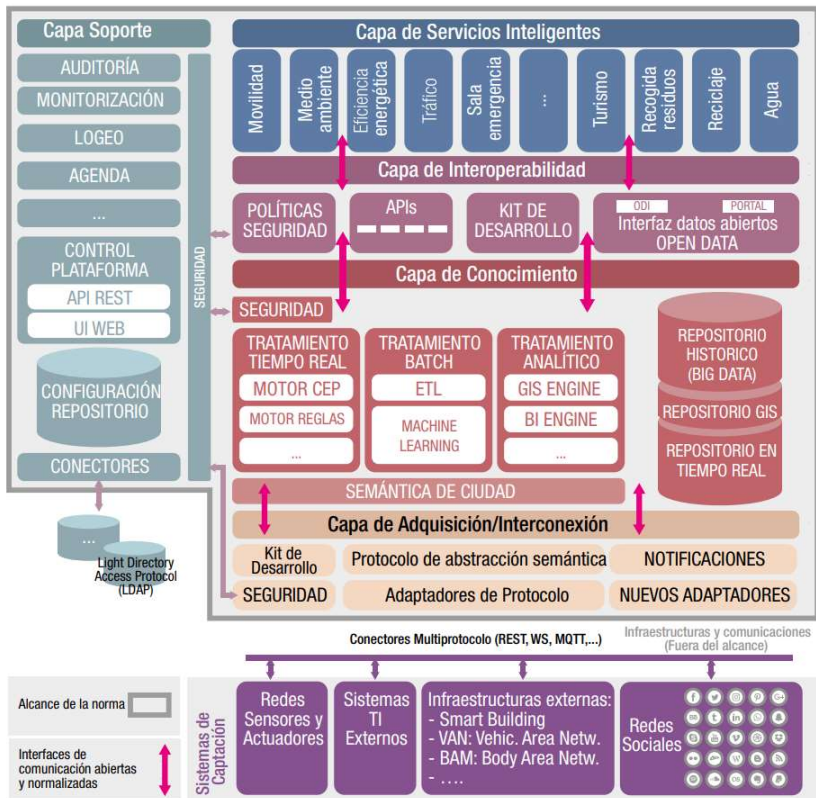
Capa Soporte

AUDITORÍA

MONITORIZACIÓN

LOGEO

AGENDA

...

CONTROL PLATAFORMA

API REST

UI WEB

CONFIGURACIÓN REPOSITORIO

CONECTORES

SEGURIDAD

...

Light Directory Access Protocol (LDAP)

Capa de Servicios Inteligentes

Movilidad

Medio ambiente

Eficiencia energética

Tráfico

Sala emergencia

...

Turismo

Recogida residuos

Reciclaje

Agua

Capa de Interoperabilidad

POLÍTICAS SEGURIDAD

APIs

KIT DE DESARROLLO

ODI

PORTAL

Interfaz datos abiertos OPEN DATA

Capa de Conocimiento

SEGURIDAD

TRATAMIENTO TIEMPO REAL

MOTOR CEP

MOTOR REGLAS

...

TRATAMIENTO BATCH

ETL

MACHINE LEARNING

TRATAMIENTO ANALÍTICO

GIS ENGINE

BI ENGINE

...

REPOSITORIO HISTORICO (BIG DATA)

REPOSITORIO GIS

REPOSITORIO EN TIEMPO REAL

SEMÁNTICA DE CIUDAD

Capa de Adquisición/Interconexión

Kit de Desarrollo

Protocolo de abstracción semántica

NOTIFICACIONES

SEGURIDAD

Adaptadores de Protocolo

NUEVOS ADAPTADORES

Conectores Multiprotocolo (REST, WS, MQTT,...)

Infraestructuras y comunicaciones (Fuera del alcance)

Alcance de la norma

Interfaces de comunicación abiertas y normalizadas

Sistemas de Captación

Redes Sensores y Actuadores

Sistemas TI Externos

Infraestructuras externas:
- Smart Building
- VAN: Vehic. Area Netw.
- BAM: Body Area Netw.
- ....

Redes Sociales